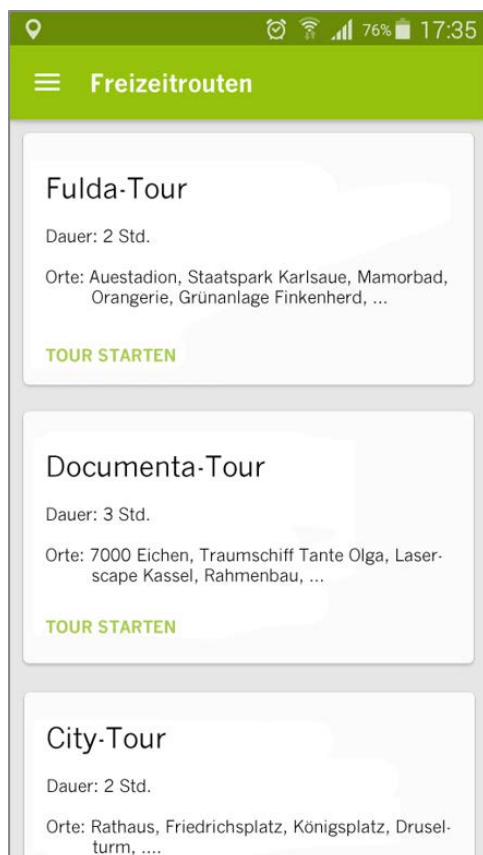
76% 17:35

Freizeitrouten

Fulda-Tour

Dauer: 2 Std.

Orte: Auestadion, Staatspark Karlsaue, Mamorbad, Orangerie, Grünanlage Finkenherd, ...

TOUR STARTEN

Documenta-Tour

Dauer: 3 Std.

Orte: 7000 Eichen, Traumschiff Tante Olga, Laserscape Kassel, Rahmenbau, ...

TOUR STARTEN

City-Tour

Dauer: 2 Std.

Orte: Rathaus, Friedrichsplatz, Königsplatz, Druselturm, ....